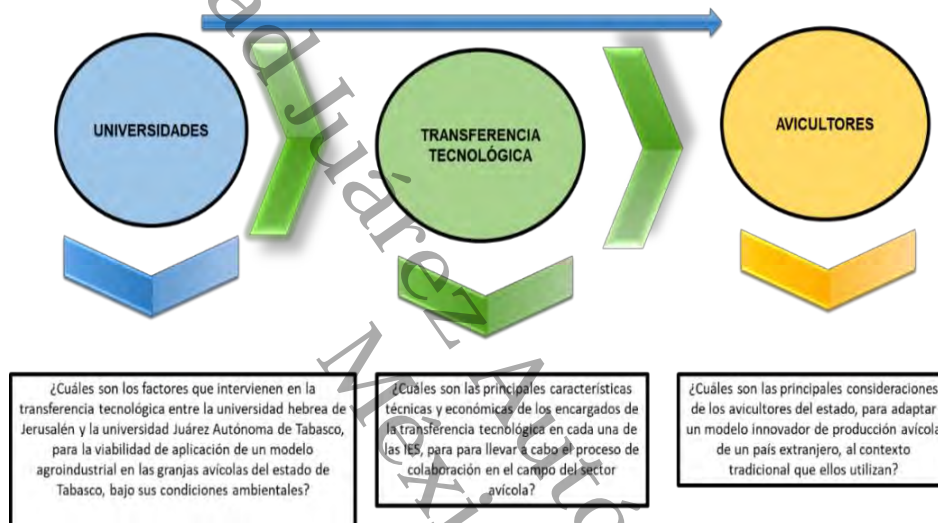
UNIVERSIDADES

TRANSFERENCIA TECNOLÓGICA

AVICULTORES

¿Cuáles son los factores que intervienen en la transferencia tecnológica entre la universidad hebrea de Jerusalén y la universidad Juárez Autónoma de Tabasco, para la viabilidad de aplicación de un modelo agroindustrial en las granjas avícolas del estado de Tabasco, bajo sus condiciones ambientales?

¿Cuáles son las principales características técnicas y económicas de los encargados de la transferencia tecnológica en cada una de las IES, para para llevar a cabo el proceso de colaboración en el campo del sector avícola?

¿Cuáles son las principales consideraciones de los avicultores del estado, para adaptar un modelo innovador de producción avícola de un país extranjero, al contexto tradicional que ellos utilizan?